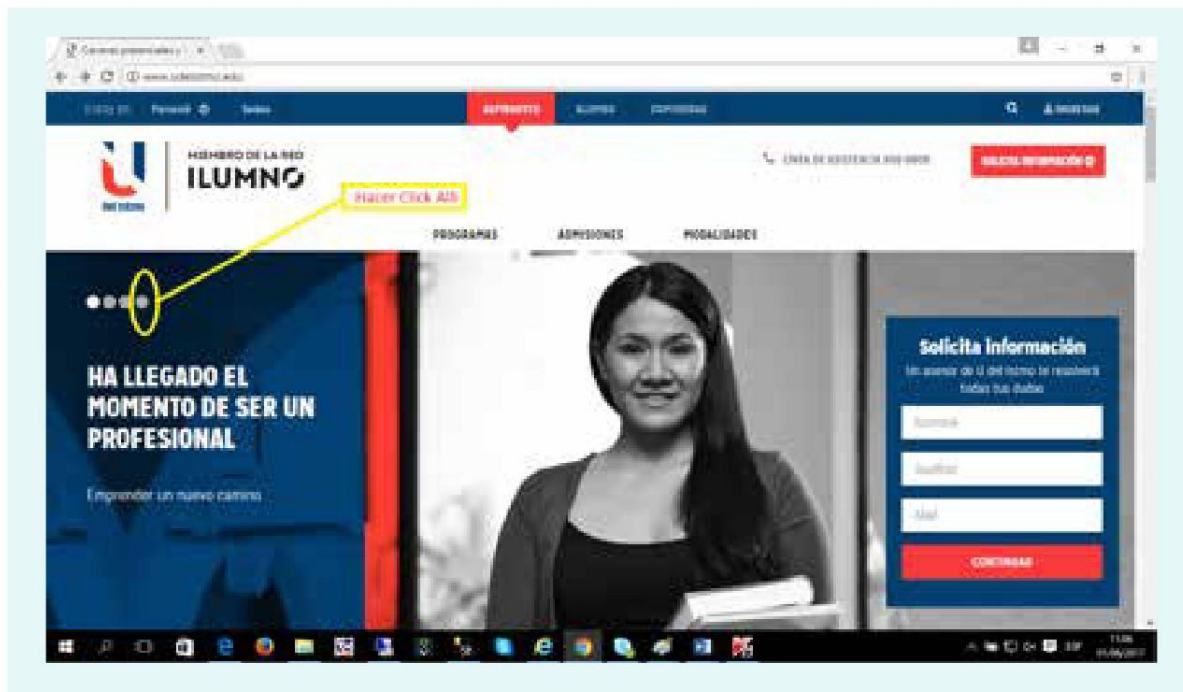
Carreras presenciales y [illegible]

www.udelistmo.edu

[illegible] Panamá Sedes ASPIRANTE ALUMNOS EGRESADOS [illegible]

MIEMBRO DE LA RED
ILUMNO

LÍNEA DE ASISTENCIA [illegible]

SOLICITA INFORMACIÓN

Hacer Click Allí

PROGRAMAS ADMISIONES MODALIDADES

HA LLEGADO EL MOMENTO DE SER UN PROFESIONAL

Emprender un nuevo camino

Solicita Información

Un asesor de U del Istmo te resolverá todas tus dudas

Nombre

Apellido

Email

CONTINUAR